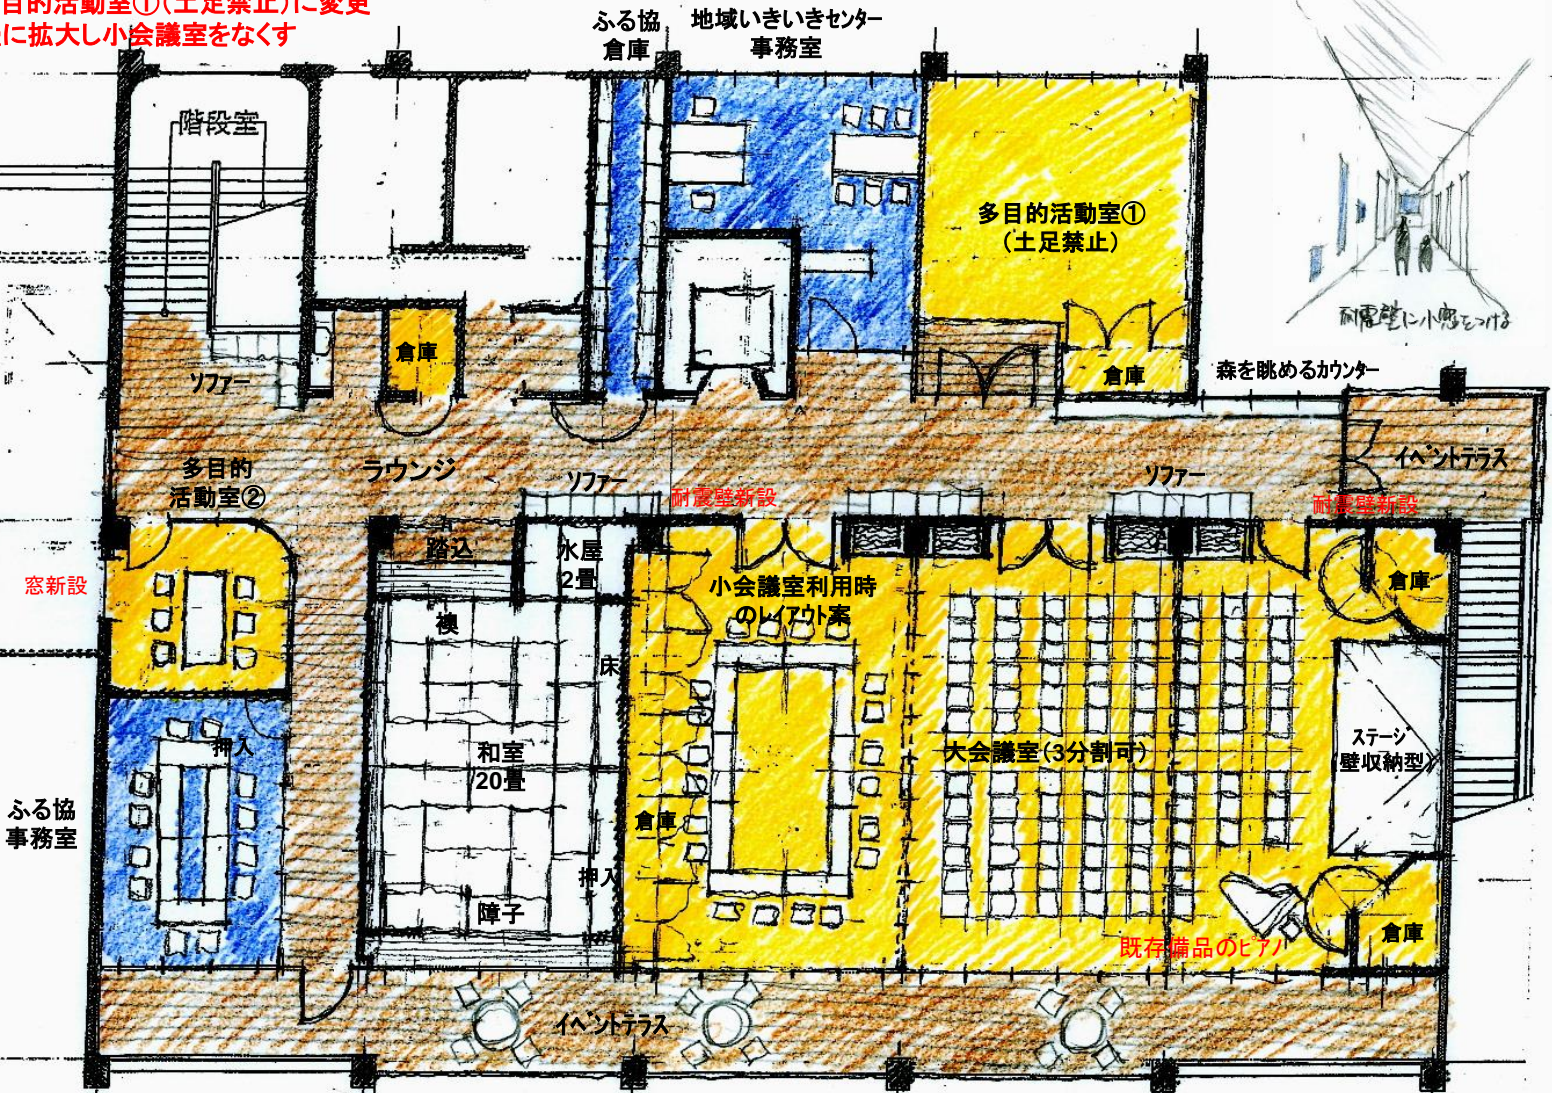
目的活動室①(土足禁止)に変更
に拡大し小会議室をなくす

ふる協
倉庫

地域いきいきセンター
事務室

階段室

多目的活動室①
(土足禁止)

耐震壁に小窓をつける

倉庫

ソファー

倉庫

森を眺めるカウンター

イベントテラス

多目的
活動室②

ラウンジ

ソファー

耐震壁新設

ソファー

耐震壁新設

窓新設

踏込

水屋
2畳

小会議室利用時
のレイアウト案

倉庫

襖

床

押入

和室
20畳

大会議室(3分割可)

ステージ
壁収納型

ふる協
事務室

倉庫

押入

障子

既存備品のピアノ

倉庫

イベントテラス